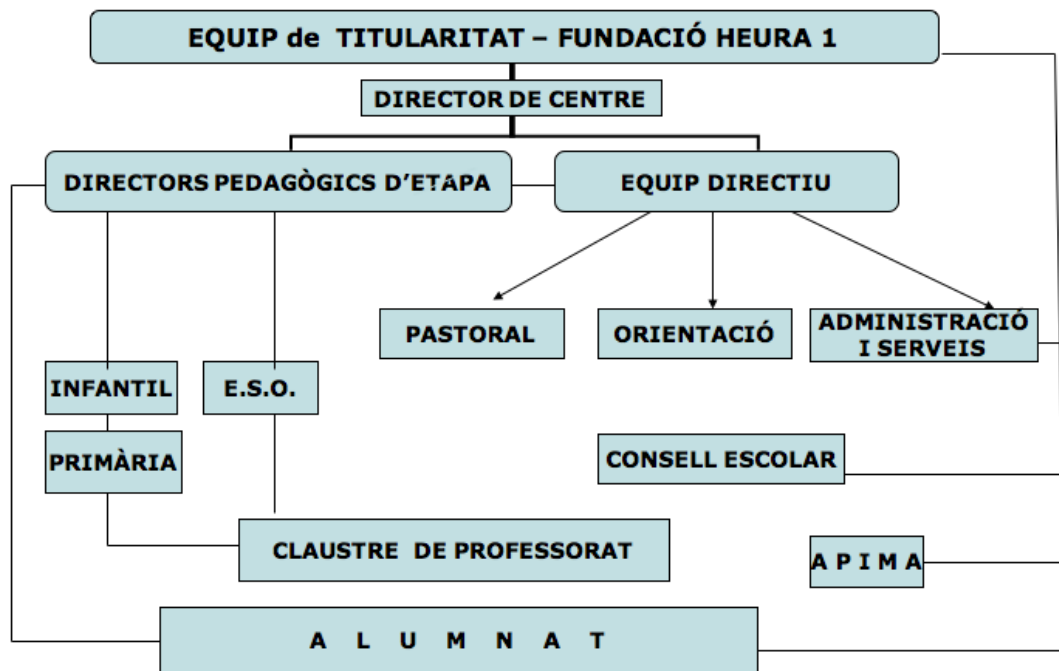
EQUIP de TITULARITAT – FUNDACIÓ HEURA 1

DIRECTOR DE CENTRE

DIRECTORS PEDAGÒGICS D'ETAPA

EQUIP DIRECTIU

PASTORAL

ORIENTACIÓ

ADMINISTRACIÓ I SERVEIS

INFANTIL

E.S.O.

PRIMÀRIA

CONSELL ESCOLAR

CLAUSTRE DE PROFESSORAT

A P I M A

A L U M N A T